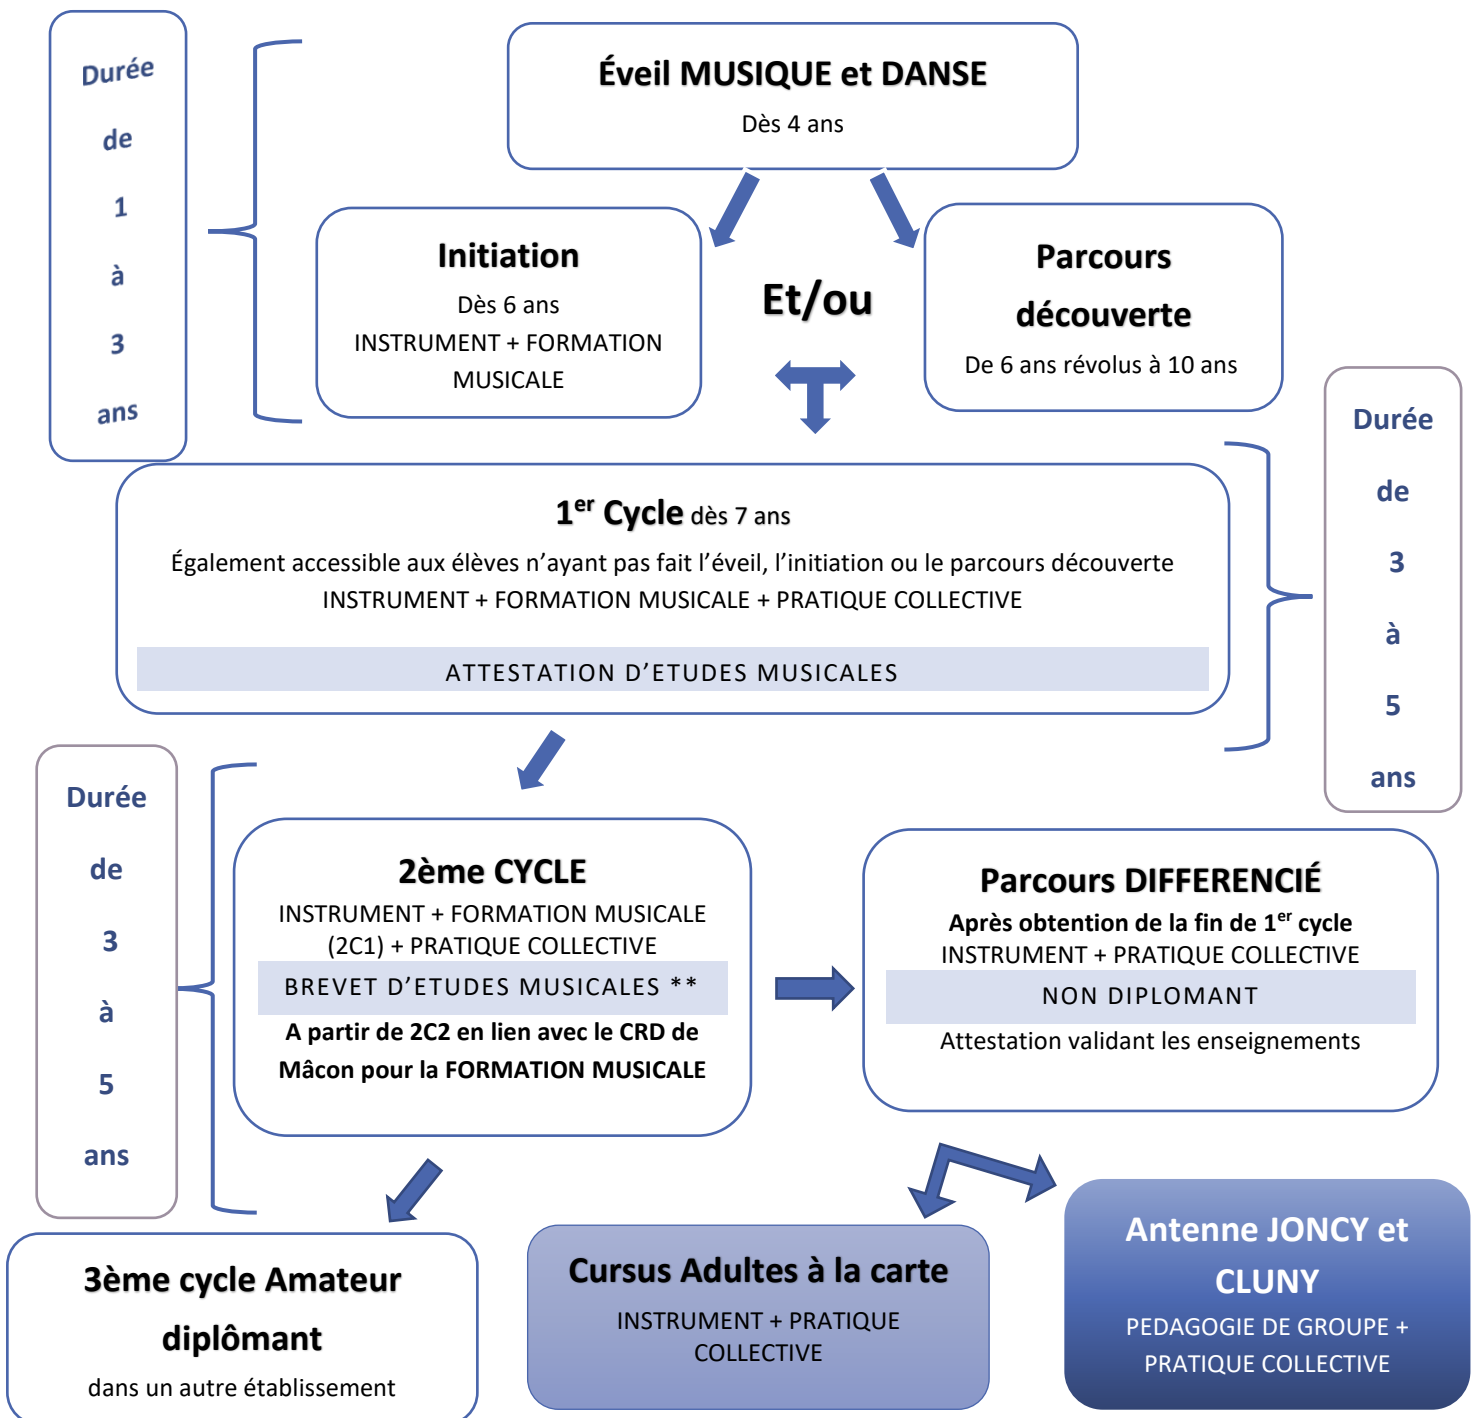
Durée de 1 à 3 ans

Éveil MUSIQUE et DANSE
Dès 4 ans

Initiation
Dès 6 ans
INSTRUMENT + FORMATION MUSICALE

Et/ou

Parcours découverte
De 6 ans révolus à 10 ans

Durée de 3 à 5 ans

$1^{er}$ Cycle dès 7 ans
Également accessible aux élèves n'ayant pas fait l'éveil, l'initiation ou le parcours découverte
INSTRUMENT + FORMATION MUSICALE + PRATIQUE COLLECTIVE
ATTESTATION D'ETUDES MUSICALES

Durée de 3 à 5 ans

2ème CYCLE
INSTRUMENT + FORMATION MUSICALE (2C1) + PRATIQUE COLLECTIVE
BREVET D'ETUDES MUSICALES **
A partir de 2C2 en lien avec le CRD de Mâcon pour la FORMATION MUSICALE

Parcours DIFFERENCIÉ
Après obtention de la fin de $1^{er}$ cycle
INSTRUMENT + PRATIQUE COLLECTIVE
NON DIPLOMANT
Attestation validant les enseignements

3ème cycle Amateur diplômant
dans un autre établissement

Cursus Adultes à la carte
INSTRUMENT + PRATIQUE COLLECTIVE

Antenne JONCY et CLUNY
PEDAGOGIE DE GROUPE + PRATIQUE COLLECTIVE